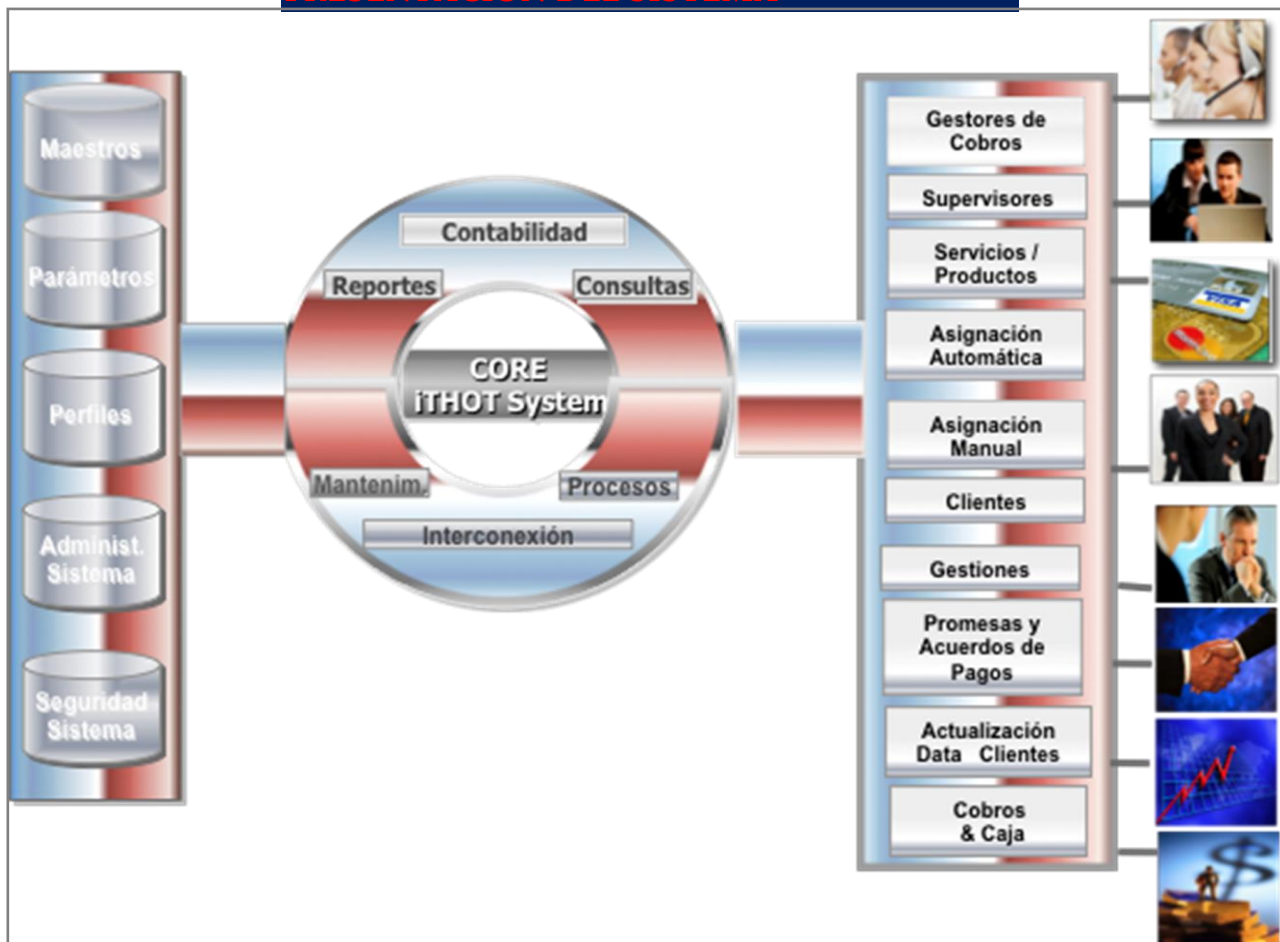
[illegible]

Maestros

Parámetros

Perfiles

Administ. Sistema

Seguridad Sistema

Contabilidad

Reportes

Consultas

CORE iTHOT System

Mantenim.

Procesos

Interconexión

Gestores de Cobros

Supervisores

Servicios / Productos

Asignación Automática

Asignación Manual

Clientes

Gestiones

Promesas y Acuerdos de Pagos

Actualización Data Clientes

Cobros & Caja